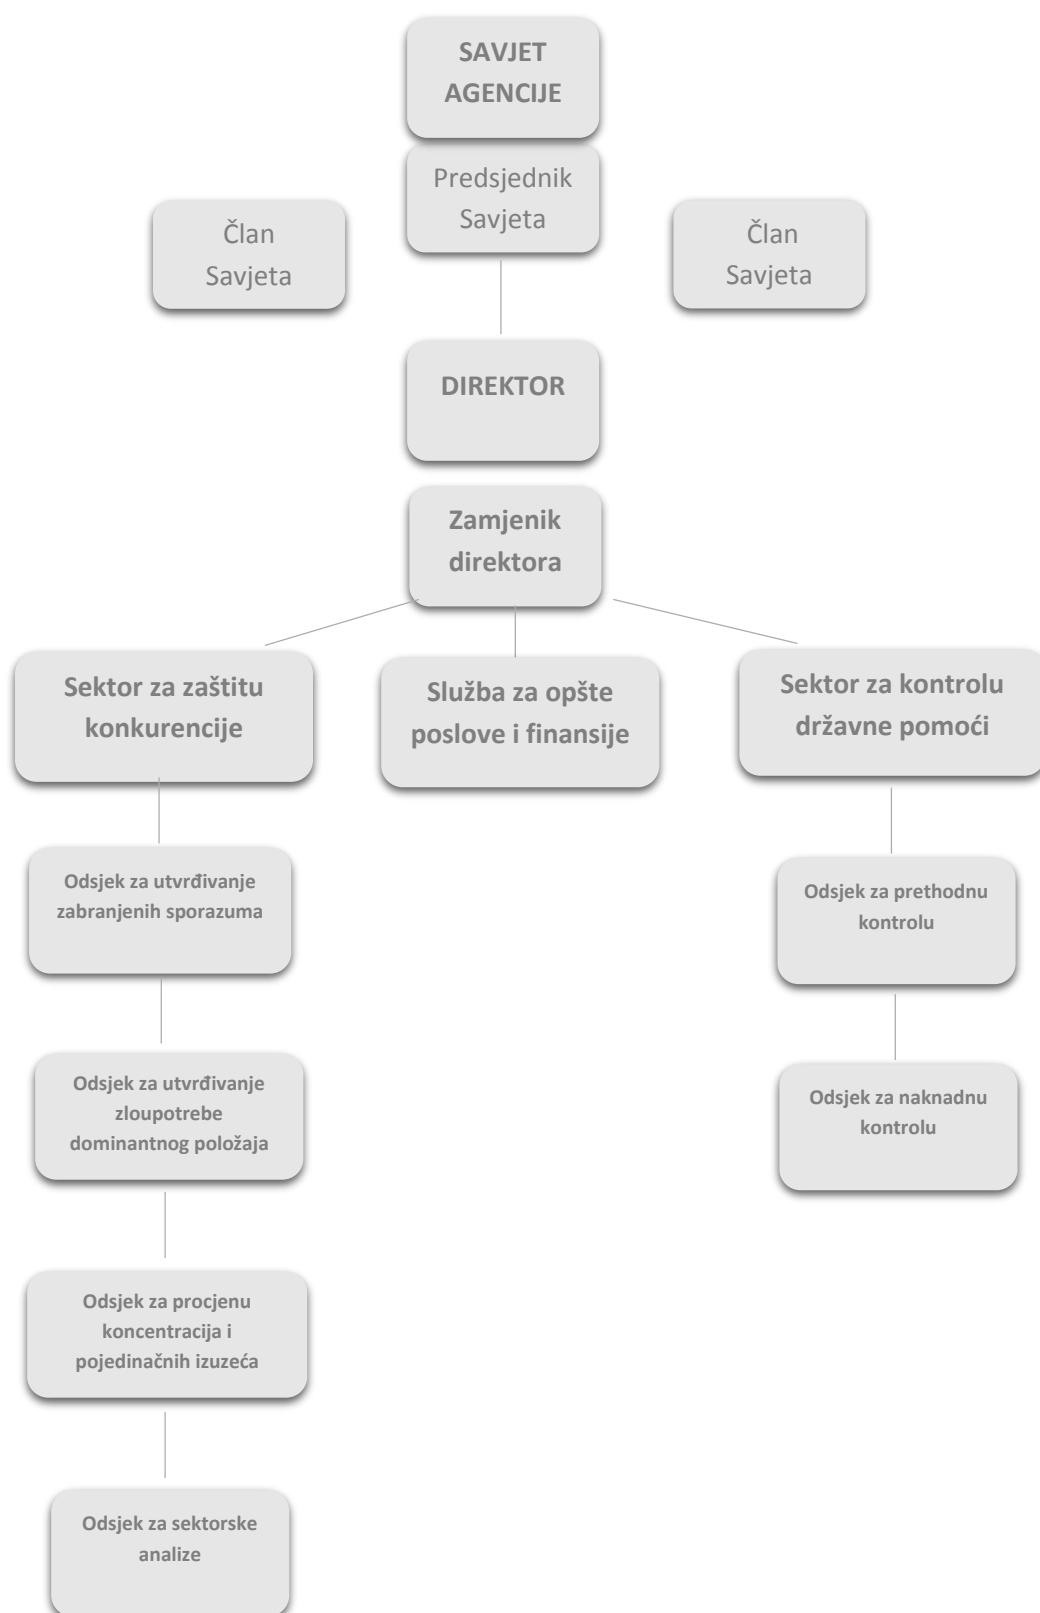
SAVJET AGENCIJE

Predsjednik Savjeta

Član Savjeta

Član Savjeta

DIREKTOR

Zamjenik direktora

Sektor za zaštitu konkurencije

Služba za opšte poslove i finansije

Sektor za kontrolu državne pomoći

Odsjek za utvrđivanje zabranjenih sporazuma

Odsjek za utvrđivanje zloupotrebe dominantnog položaja

Odsjek za procjenu koncentracija i pojedinačnih izuzeća

Odsjek za sektorske analize

Odsjek za prethodnu kontrolu

Odsjek za naknadnu kontrolu